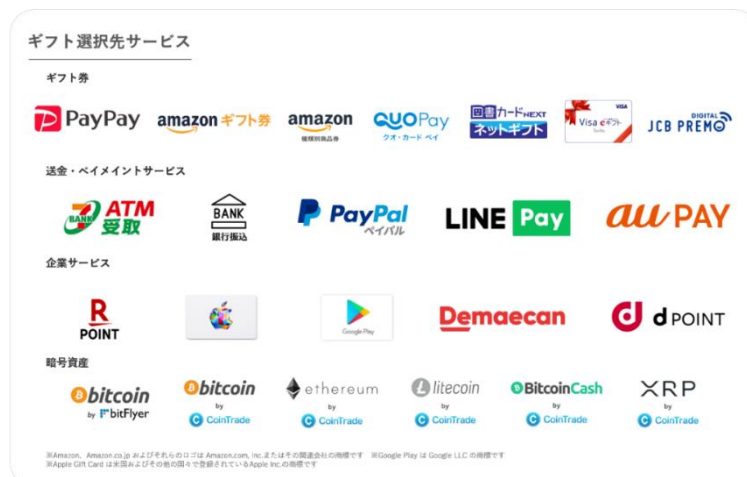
ギフト選択先サービス

ギフト券

PayPay

amazon ギフト券

amazon 優待対象商品券

QUOPay クオ・カード ペイ

図書カードNEXT ネットギフト

Visa eギフト Visa

JCB PREMO DIGITAL

送金・ペイメントサービス

BANK ATM 受取

BANK 銀行振込

PayPal ペイパル

LINE Pay

au PAY

企業サービス

R POINT

Google Play

Demaecan

d POINT

暗号資産

bitcoin by bitFlyer

bitcoin by CoinTrade

ethereum by CoinTrade

litecoin by CoinTrade

BitcoinCash by CoinTrade

XRP by CoinTrade

※Amazon、Amazon.co.jp およびそれらのロゴは Amazon.com, Inc.またはその関連会社の商標です ※Google Play は Google LLC の商標です
※Apple Gift Card は米国およびその他の国々で登録されているApple Inc.の商標です